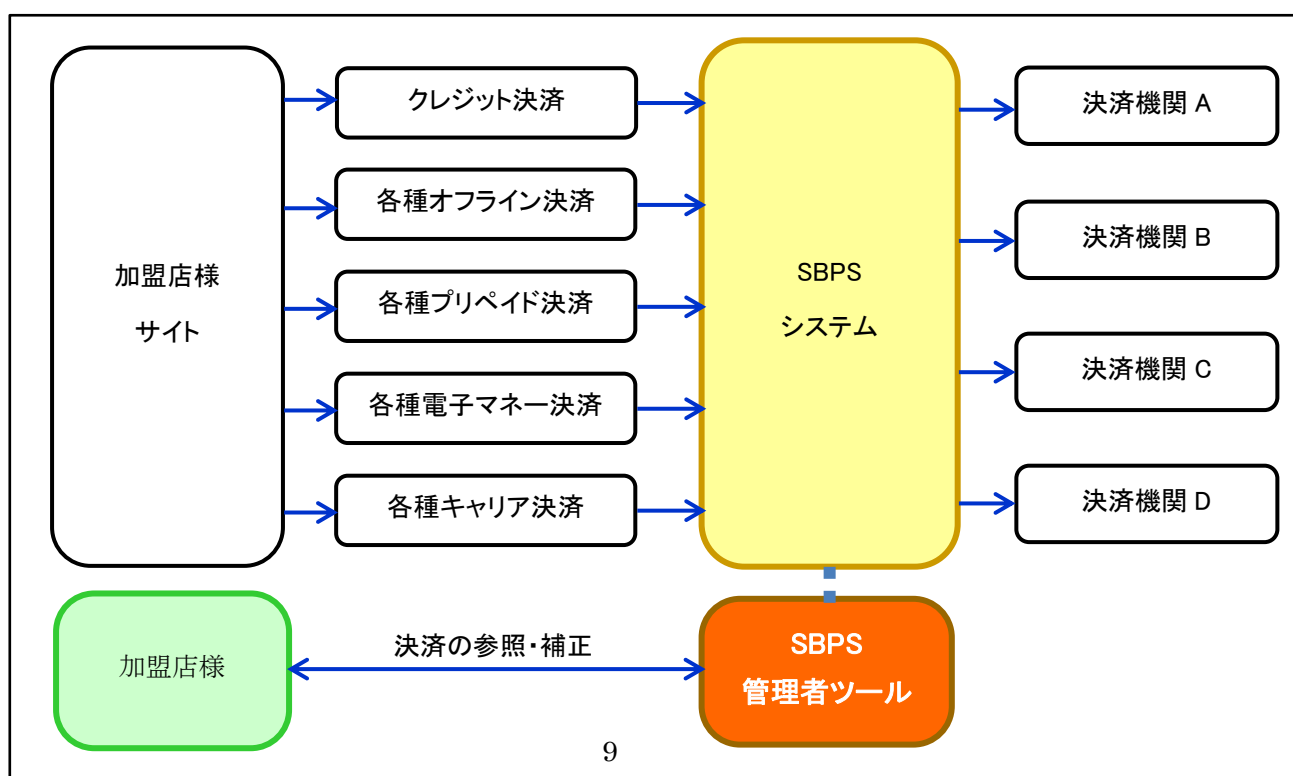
加盟店様
サイト

クレジット決済

各種オフライン決済

各種プリペイド決済

各種電子マネー決済

各種キャリア決済

SBPS
システム

決済機関 A

決済機関 B

決済機関 C

決済機関 D

加盟店様

決済の参照・補正

SBPS
管理者ツール

9